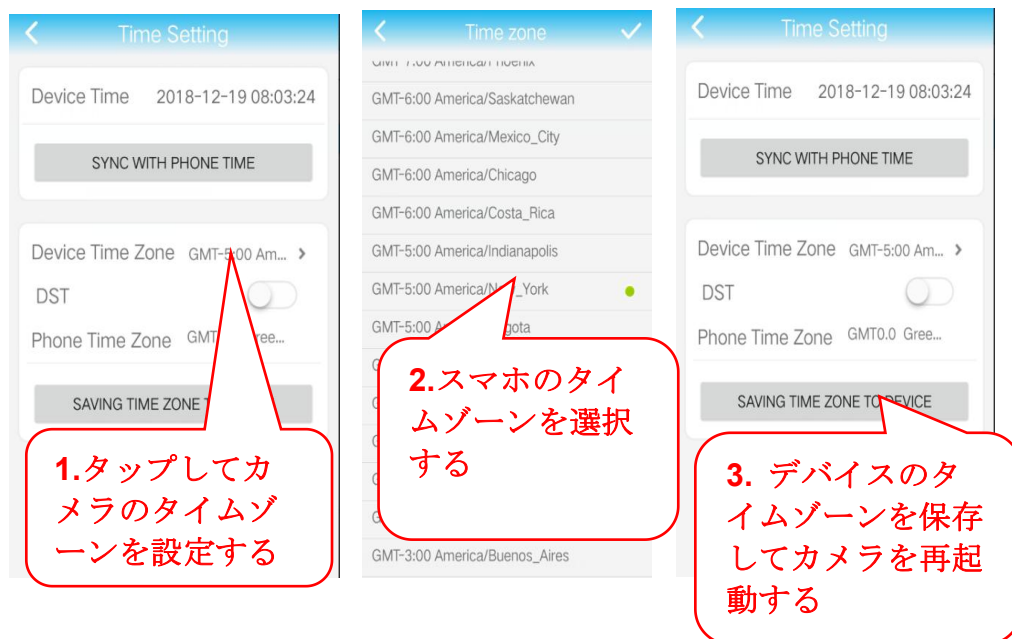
Time Setting

Device Time 2018-12-19 08:03:24

SYNC WITH PHONE TIME

Device Time Zone GMT-5:00 Am... >

DST

Phone Time Zone GMT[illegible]ree...

SAVING TIME ZONE T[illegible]

1.タップしてカメラのタイムゾーンを設定する

Time zone

GMT-7:00 America/Phoenix

GMT-6:00 America/Saskatchewan

GMT-6:00 America/Mexico_City

GMT-6:00 America/Chicago

GMT-6:00 America/Costa_Rica

GMT-5:00 America/Indianapolis

GMT-5:00 America/N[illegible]_York

GMT-5:00 A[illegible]ogota

2.スマホのタイムゾーンを選択する

GMT-3:00 America/Buenos_Aires

Time Setting

Device Time 2018-12-19 08:03:24

SYNC WITH PHONE TIME

Device Time Zone GMT-5:00 Am... >

DST

Phone Time Zone GMT0.0 Gree...

SAVING TIME ZONE TO DEVICE

3. デバイスのタイムゾーンを保存してカメラを再起動する